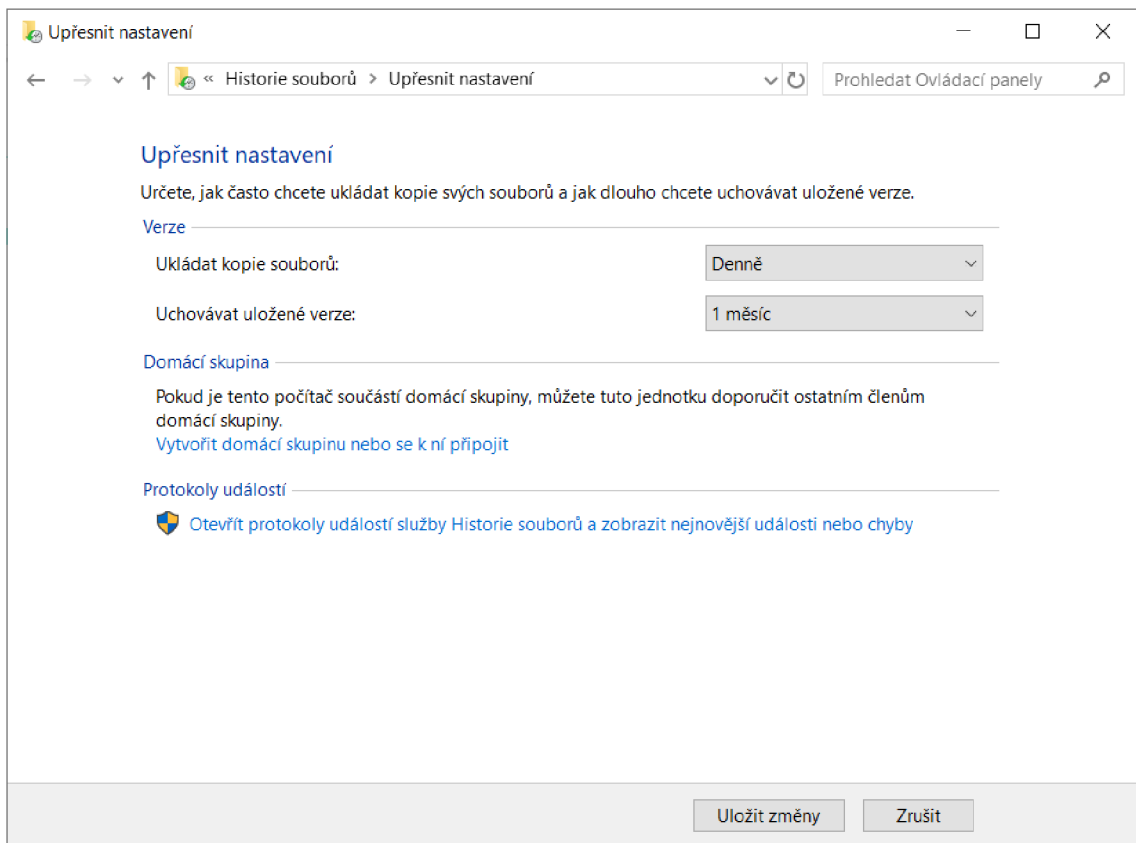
Upřesnit nastavení

« Historie souborů > Upřesnit nastavení

Prohledat Ovládací panely

Upřesnit nastavení

Určete, jak často chcete ukládat kopie svých souborů a jak dlouho chcete uchovávat uložené verze.

Verze

Ukládat kopie souborů: Denně

Uchovávat uložené verze: 1 měsíc

Domácí skupina

Pokud je tento počítač součástí domácí skupiny, můžete tuto jednotku doporučit ostatním členům domácí skupiny.

Vytvořit domácí skupinu nebo se k ní připojit

Protokoly událostí

Otevřít protokoly událostí služby Historie souborů a zobrazit nejnovější události nebo chyby

Uložit změny

Zrušit